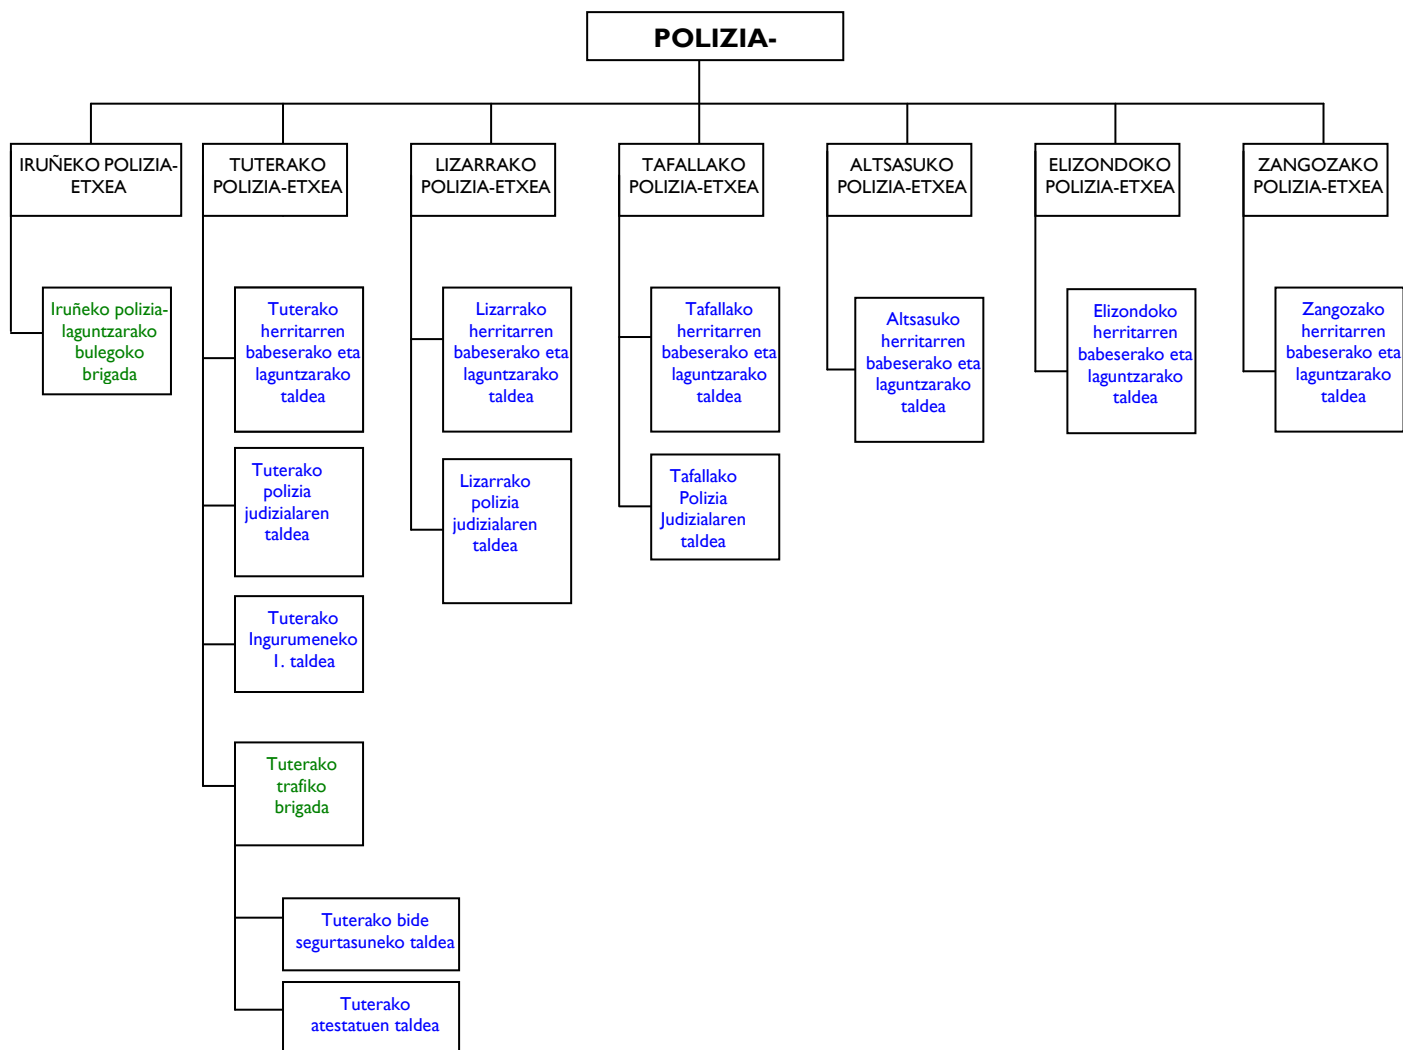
POLIZIA-

IRUÑEKO POLIZIA-ETXEA

Iruñeko polizia-laguntzarako bulegoko brigada

TUTERAKO POLIZIA-ETXEA

Tuterako herritarren babeserako eta laguntzarako taldea

Tuterako polizia judizialaren taldea

Tuterako Ingurumeneko I. taldea

Tuterako trafiko brigada

Tuterako bide segurtasuneko taldea

Tuterako atestatuen taldea

LIZARRAKO POLIZIA-ETXEA

Lizarrako herritarren babeserako eta laguntzarako taldea

Lizarrako polizia judizialaren taldea

TAFALLAKO POLIZIA-ETXEA

Tafallako herritarren babeserako eta laguntzarako taldea

Tafallako Polizia Judizialaren taldea

ALTSASUKO POLIZIA-ETXEA

Altsasuko herritarren babeserako eta laguntzarako taldea

ELIZONDOKO POLIZIA-ETXEA

Elizondoko herritarren babeserako eta laguntzarako taldea

ZANGOZAKO POLIZIA-ETXEA

Zangozako herritarren babeserako eta laguntzarako taldea